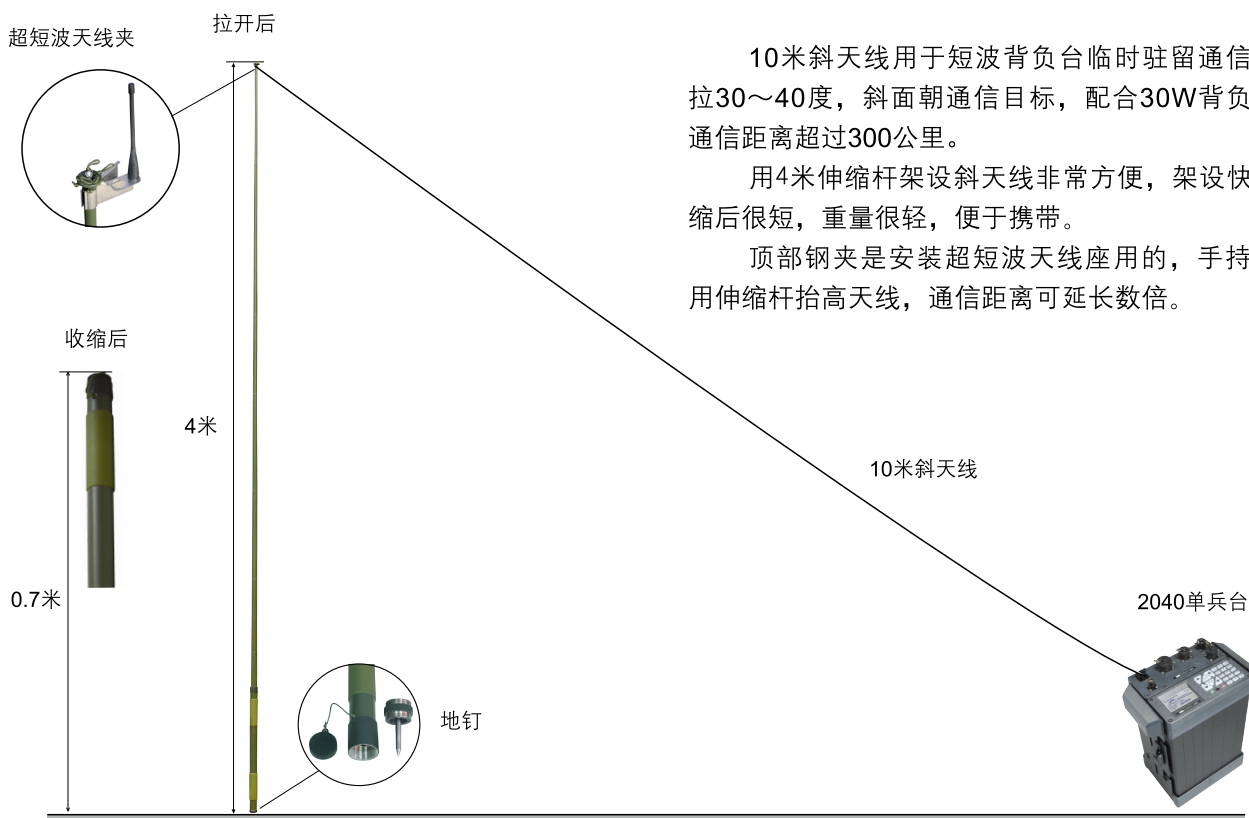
超短波天线夹

拉开后

10米斜天线用于短波背负台临时驻留通信拉30～40度，斜面朝通信目标，配合30W背负通信距离超过300公里。

用4米伸缩杆架设斜天线非常方便，架设快缩后很短，重量很轻，便于携带。

顶部钢夹是安装超短波天线座用的，手持用伸缩杆抬高天线，通信距离可延长数倍。

收缩后

4米

10米斜天线

0.7米

2040单兵台

地钉